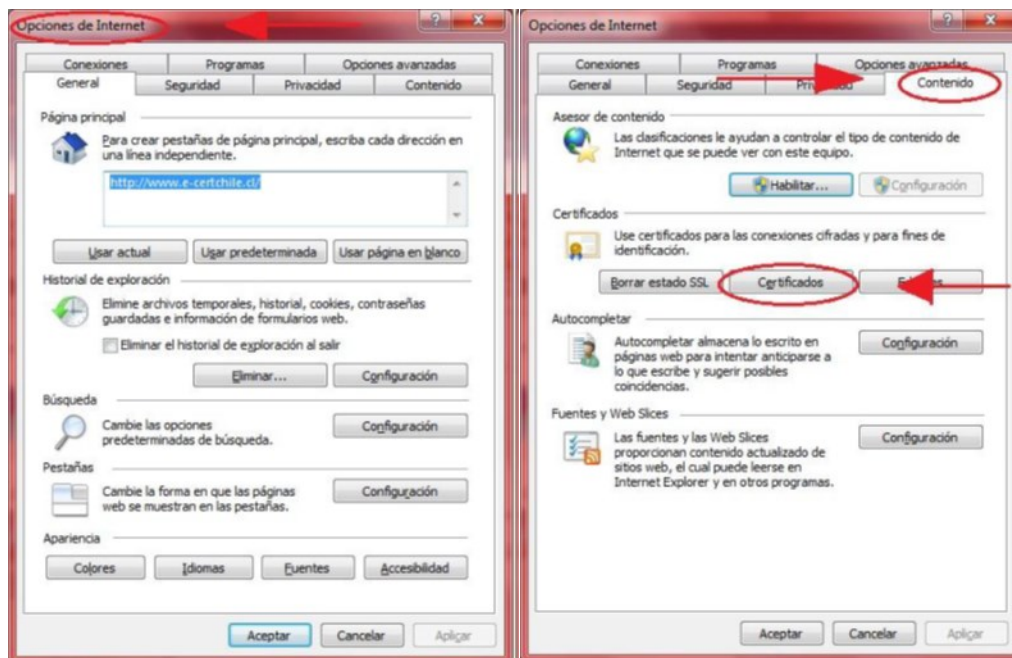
Opciones de Internet

Conexiones | Programas | Opciones avanzadas
General | Seguridad | Privacidad | Contenido

Página principal
Para crear pestañas de página principal, escriba cada dirección en una línea independiente.
http://www.e-certchile.cl/
Usar actual | Usar predeterminada | Usar página en blanco

Historial de exploración
Elimine archivos temporales, historial, cookies, contraseñas guardadas e información de formularios web.
Eliminar el historial de exploración al salir
Eliminar... | Configuración

Búsqueda
Cambie las opciones predeterminadas de búsqueda.
Configuración

Pestañas
Cambie la forma en que las páginas web se muestran en las pestañas.
Configuración

Apariencia
Colores | Idiomas | Fuentes | Accesibilidad

Aceptar | Cancelar | Aplicar

Opciones de Internet

Conexiones | Programas | Opciones avanzadas
General | Seguridad | Privacidad | Contenido

Asesor de contenido
Las clasificaciones le ayudan a controlar el tipo de contenido de Internet que se puede ver con este equipo.
Habilitar... | Configuración

Certificados
Use certificados para las conexiones cifradas y para fines de identificación.
Borrar estado SSL | Certificados | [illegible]

Autocompletar
Autocompletar almacena lo escrito en páginas web para intentar anticiparse a lo que escribe y sugerir posibles coincidencias.
Configuración

Fuentes y Web Slices
Las fuentes y las Web Slices proporcionan contenido actualizado de sitios web, el cual puede leerse en Internet Explorer y en otros programas.
Configuración

Aceptar | Cancelar | Aplicar